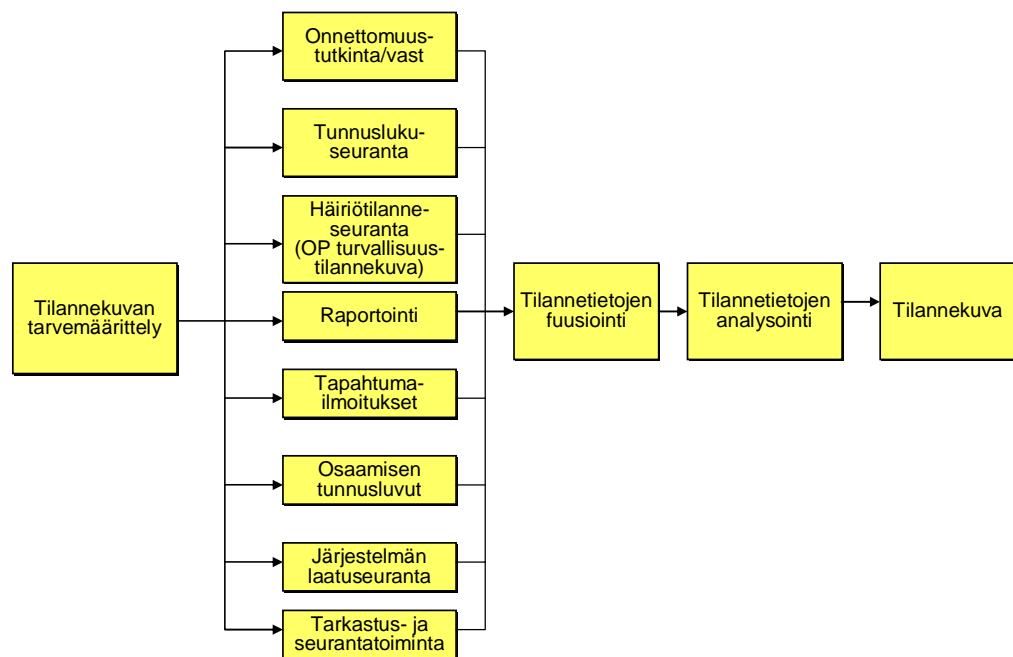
Tilannekuvan tarvemäärittely

Onnettomuustutkinta/vast

Tunnuslukuseuranta

Häiriötilanneseuranta (OP turvallisuustilannekuva)

Raportointi

Tapahtumailmoitukset

Osaamisen tunnusluvut

Järjestelmän laatuseuranta

Tarkastus- ja seurantatoiminta

Tilannetietojen fuusiointi

Tilannetietojen analysointi

Tilannekuva